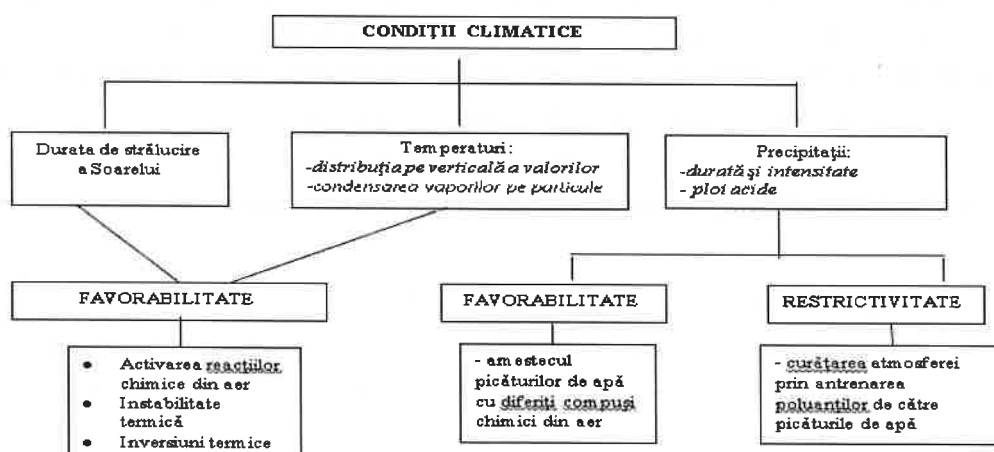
CONDIȚII CLIMATICE

Durata de strălucire a Soarelui

Temperaturi:
-distribuția pe verticală a valorilor
-condensarea vaporilor pe particule

Precipitații:
-durată și intensitate
- ploi acide

FAVORABILITATE

- Activarea reacțiilor chimice din aer
- Instabilitate termică
- Inversiuni termice

FAVORABILITATE

- amestecul picăturilor de apă cu diferiți compuși chimici din aer

RESTRICTIVITATE

- curățarea atmosferei prin antrenarea poluanților de către picăturile de apă